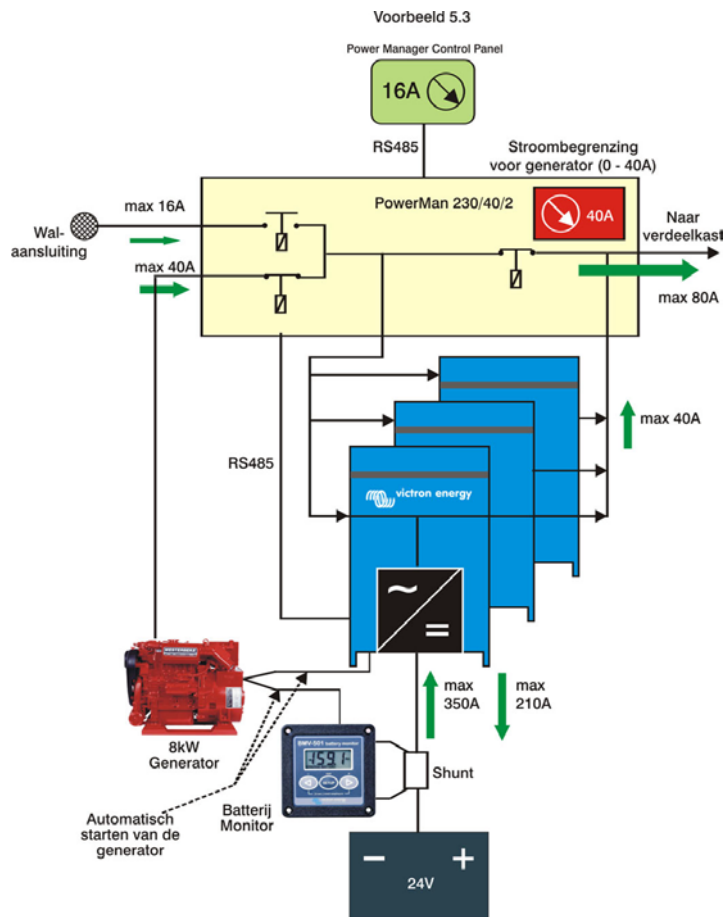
Voorbeeld 5.3

Power Manager Control Panel

16A

RS485

Stroombegrenzing voor generator (0 - 40A)

PowerMan 230/40/2

40A

max 16A

Walaansluiting

max 40A

Naar verdeelkast

max 80A

max 40A

RS485

victron energy

~

=

8kW Generator

max 350A

max 210A

BMV-501 battery monitor

Shunt

Automatisch starten van de generator

Batterij Monitor

−

+

24V